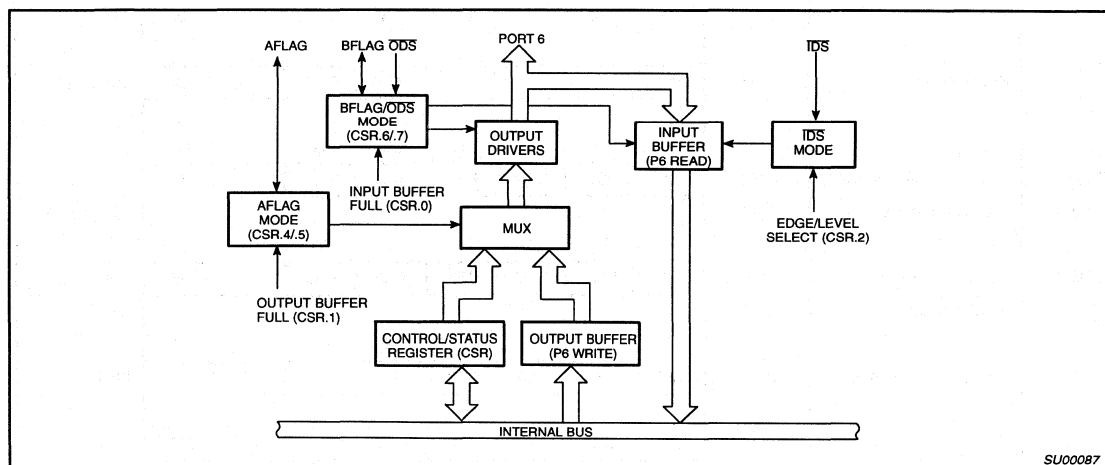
AFLAG

BFLAG $\overline{ODS}$

PORT 6

$\overline{IDS}$

BFLAG/$\overline{ODS}$ MODE (CSR.6/.7)

OUTPUT DRIVERS

INPUT BUFFER (P6 READ)

$\overline{IDS}$ MODE

INPUT BUFFER FULL (CSR.0)

AFLAG MODE (CSR.4/.5)

MUX

EDGE/LEVEL SELECT (CSR.2)

OUTPUT BUFFER FULL (CSR.1)

CONTROL/STATUS REGISTER (CSR)

OUTPUT BUFFER (P6 WRITE)

INTERNAL BUS

SU00087